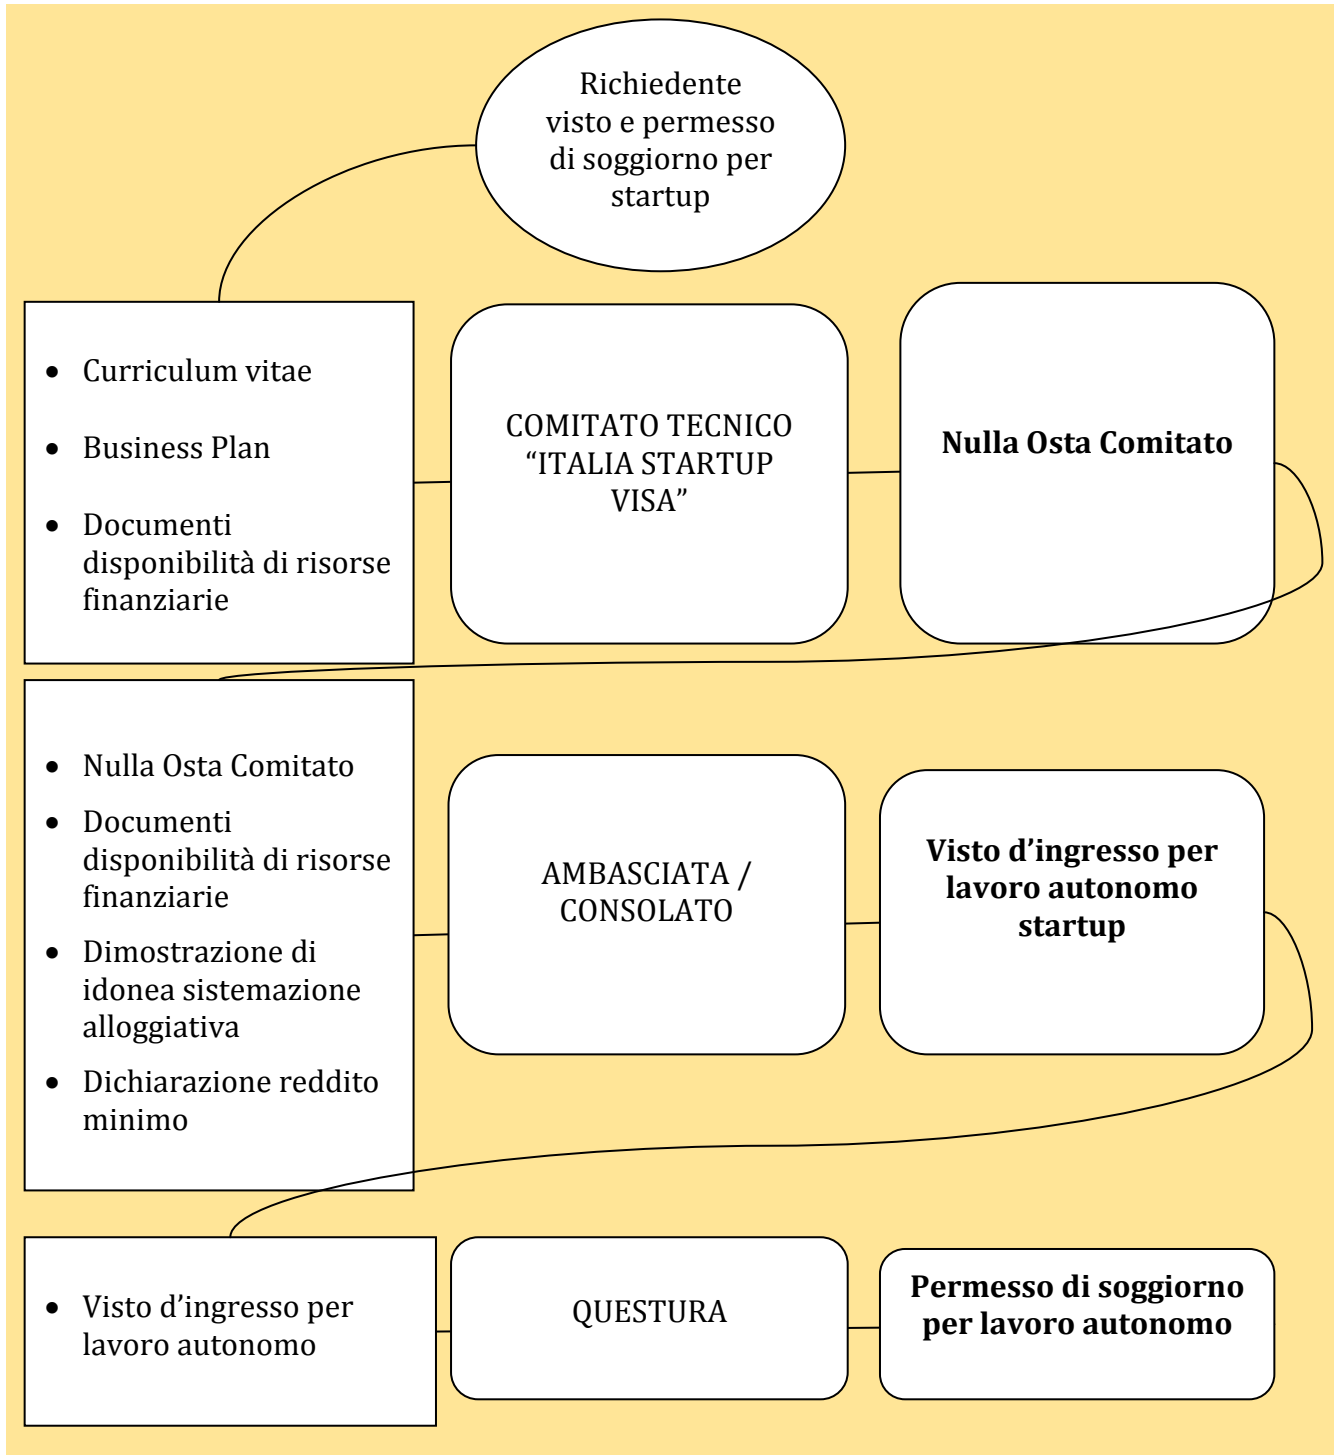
Richiedente visto e permesso di soggiorno per startup

- Curriculum vitae
- Business Plan
- Documenti disponibilità di risorse finanziarie

COMITATO TECNICO “ITALIA STARTUP VISA”

**Nulla Osta Comitato**

- Nulla Osta Comitato
- Documenti disponibilità di risorse finanziarie
- Dimostrazione di idonea sistemazione alloggiativa
- Dichiarazione reddito minimo

AMBASCIATA / CONSOLATO

**Visto d’ingresso per lavoro autonomo startup**

- Visto d’ingresso per lavoro autonomo

QUESTURA

**Permesso di soggiorno per lavoro autonomo**